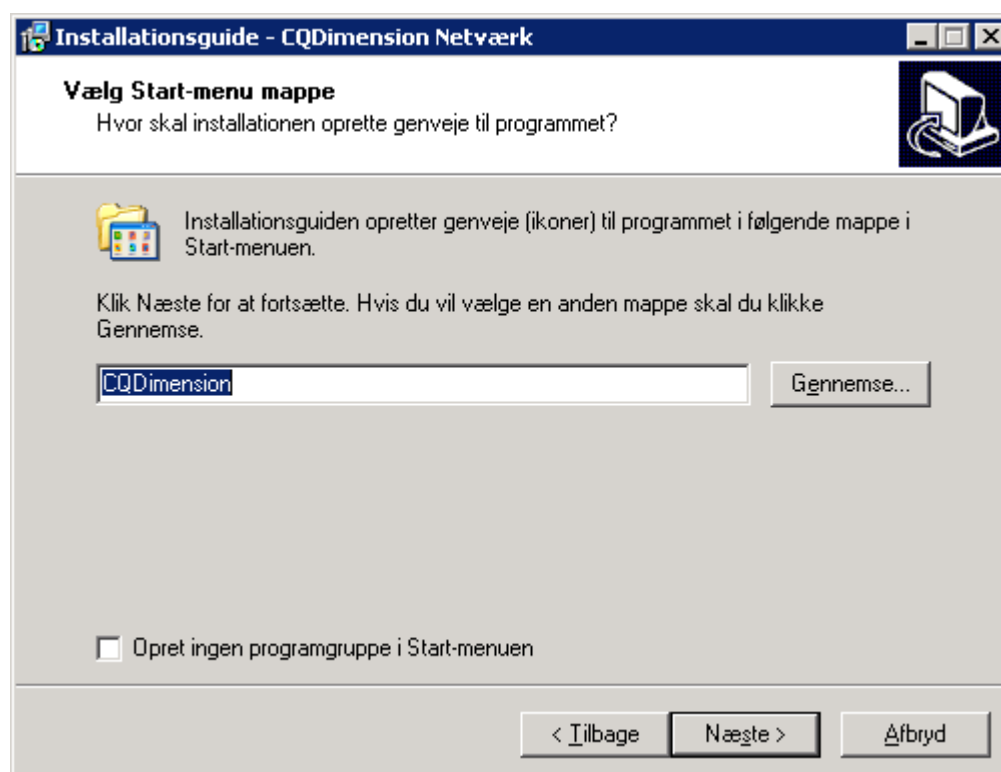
Installationsguide - CQDimension Netværk

Vælg Start-menu mappe
Hvor skal installationen oprette genveje til programmet?

Installationsguiden opretter genveje (ikoner) til programmet i følgende mappe i Start-menuen.

Klik Næste for at fortsætte. Hvis du vil vælge en anden mappe skal du klikke Gennemse.

CQDimension

Gennemse...

Opret ingen programgruppe i Start-menuen

< Tilbage

Næste >

Afbryd